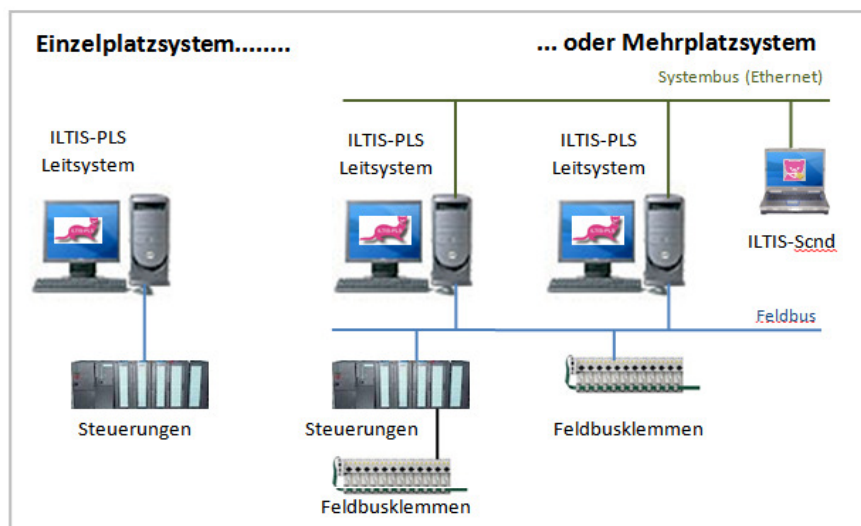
Einzelplatzsystem........

... oder Mehrplatzsystem

Systembus (Ethernet)

ILTIS-PLS Leitsystem

ILTIS-PLS Leitsystem

ILTIS-PLS Leitsystem

ILTIS-Scnd

Feldbus

Steuerungen

Steuerungen

Feldbusklemmen

Feldbusklemmen